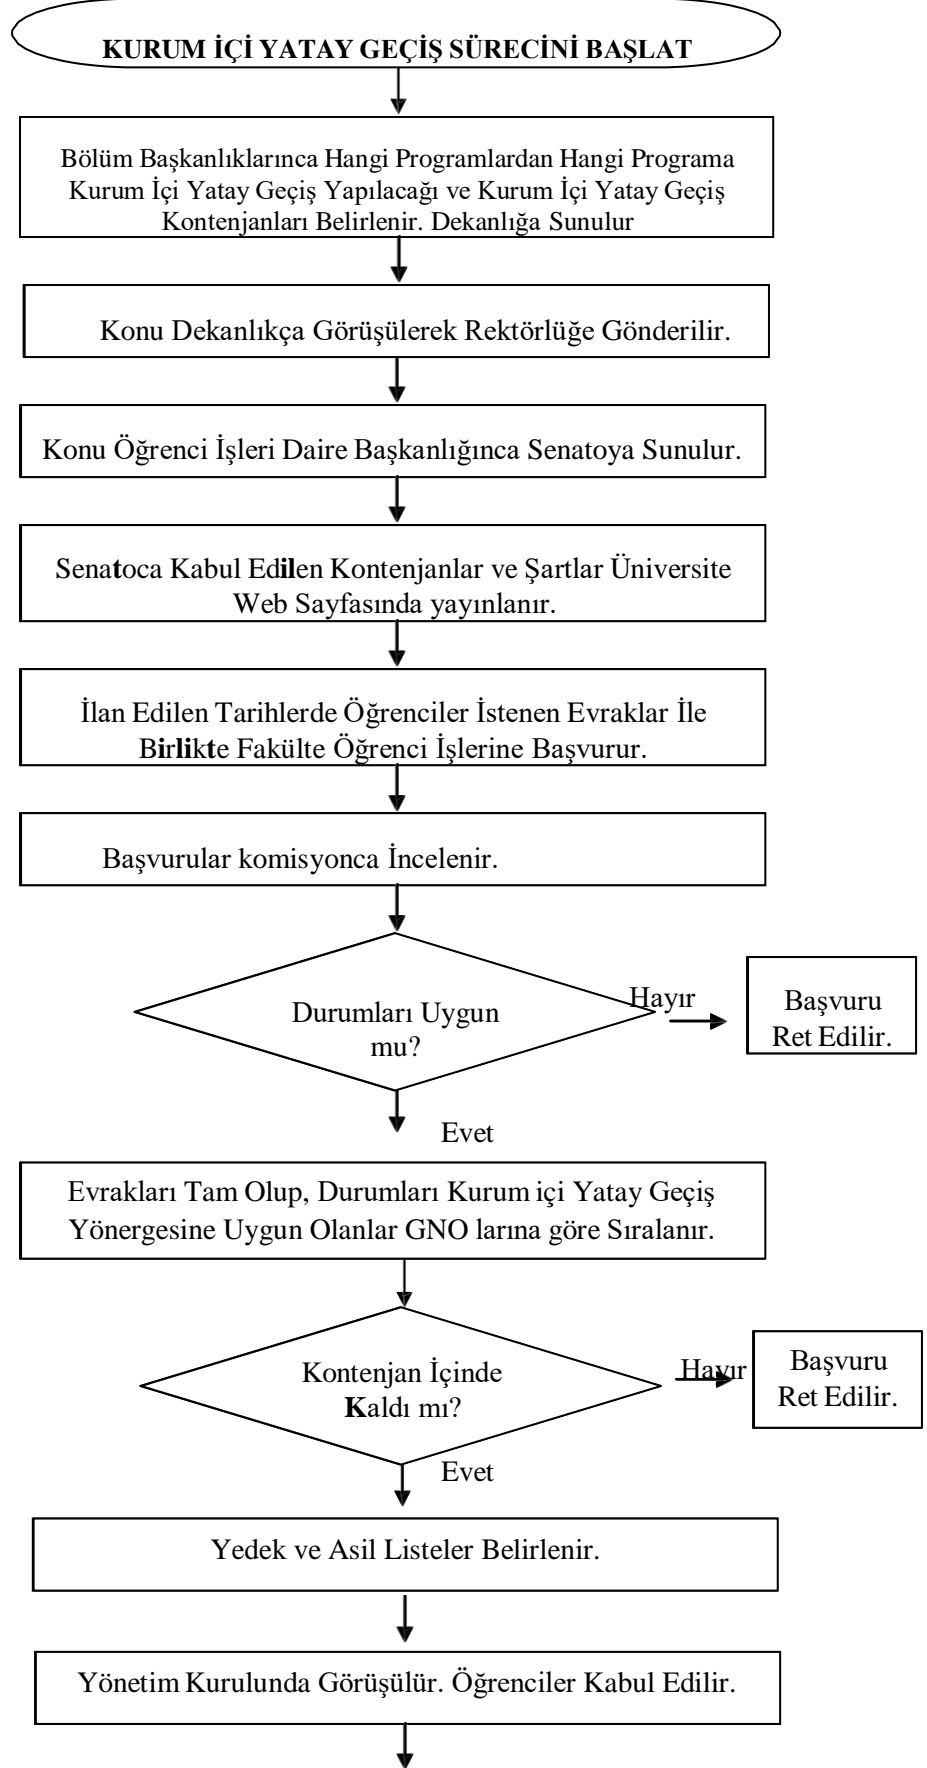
KURUM İÇİ YATAY GEÇİŞ SÜRECİNİ BAŞLAT

Bölüm Başkanlıklarınca Hangi Programlardan Hangi Programa Kurum İçi Yatay Geçiş Yapılacağı ve Kurum İçi Yatay Geçiş Kontenjanları Belirlenir. Dekanlığa Sunulur

Konu Dekanlıkça Görüşülerek Rektörlüğe Gönderilir.

Konu Öğrenci İşleri Daire Başkanlığınca Senatoya Sunulur.

Senatoca Kabul Edilen Kontenjanlar ve Şartlar Üniversite Web Sayfasında yayınlanır.

İlan Edilen Tarihlerde Öğrenciler İstenen Evraklar İle Birlikte Fakülte Öğrenci İşlerine Başvurur.

Başvurular komisyonca İncelenir.

Durumları Uygun mu?

Hayır

Başvuru Ret Edilir.

Evet

Evrakları Tam Olup, Durumları Kurum içi Yatay Geçiş Yönergesine Uygun Olanlar GNO larına göre Sıralanır.

Kontenjan İçinde Kaldı mı?

Hayır

Başvuru Ret Edilir.

Evet

Yedek ve Asil Listeler Belirlenir.

Yönetim Kurulunda Görüşülür. Öğrenciler Kabul Edilir.